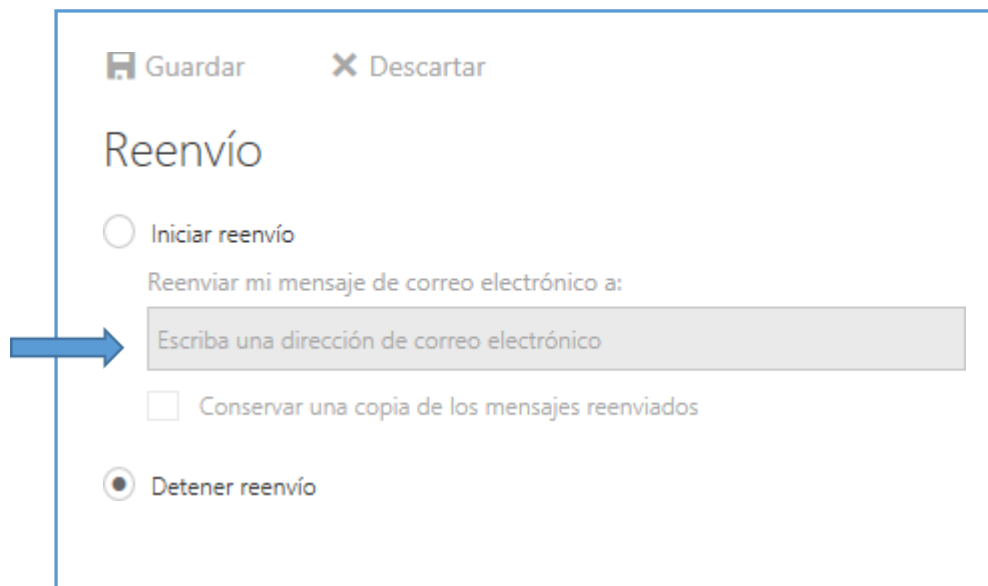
Guardar ✕ Descartar

Reenvío

Iniciar reenvío

Reenviar mi mensaje de correo electrónico a:

Escriba una dirección de correo electrónico

Conservar una copia de los mensajes reenviados

Detener reenvío